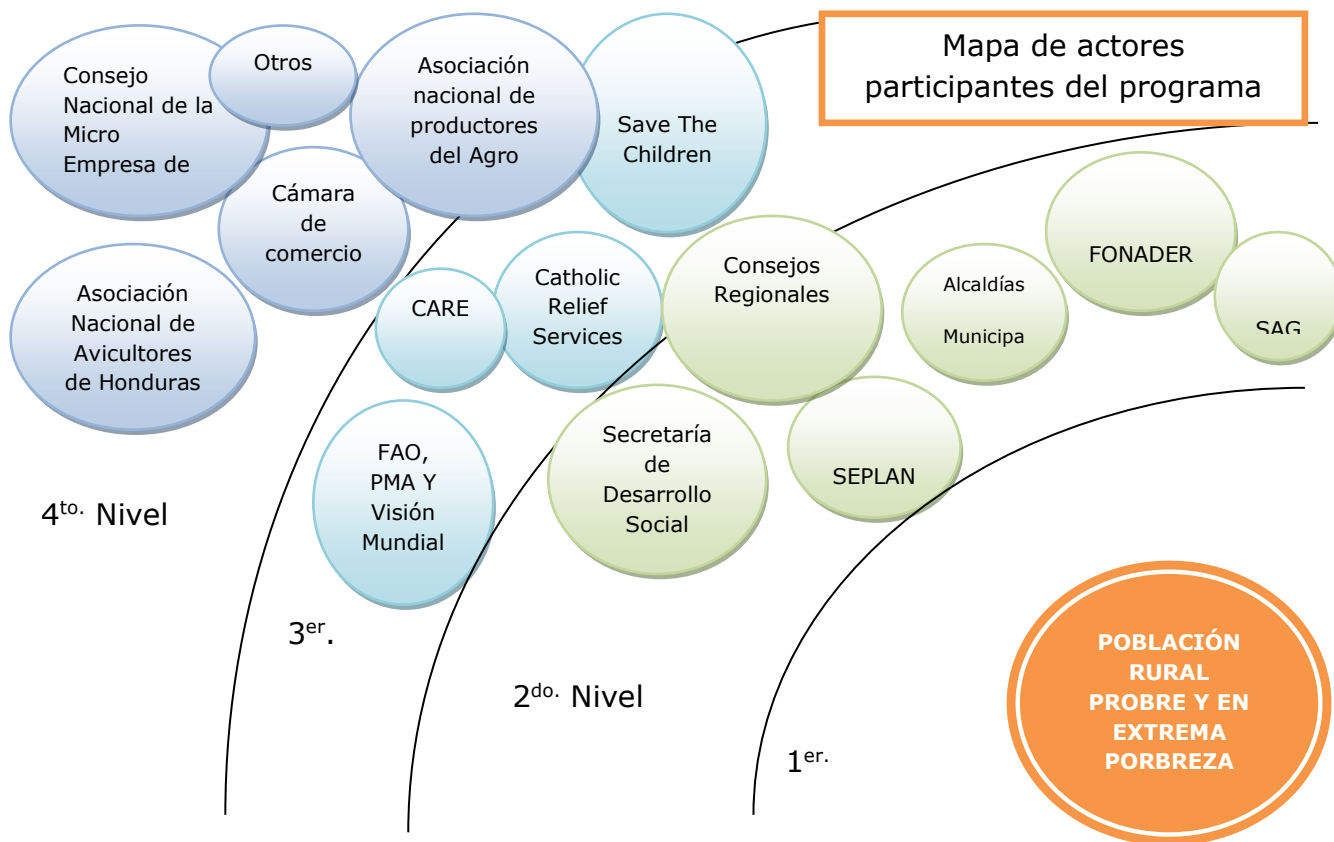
Mapa de actores participantes del programa

Consejo Nacional de la Micro Empresa de

Otros

Asociación nacional de productores del Agro

Save The Children

Cámara de comercio

Asociación Nacional de Avicultores de Honduras

CARE

Catholic Relief Services

Consejos Regionales

Alcaldías Municipa

FONADER

SAG

FAO, PMA Y Visión Mundial

Secretaría de Desarrollo Social

SEPLAN

4$^{to.}$ Nivel

3$^{er}$.

2$^{do.}$ Nivel

1$^{er.}$

POBLACIÓN RURAL PROBRE Y EN EXTREMA PORBREZA